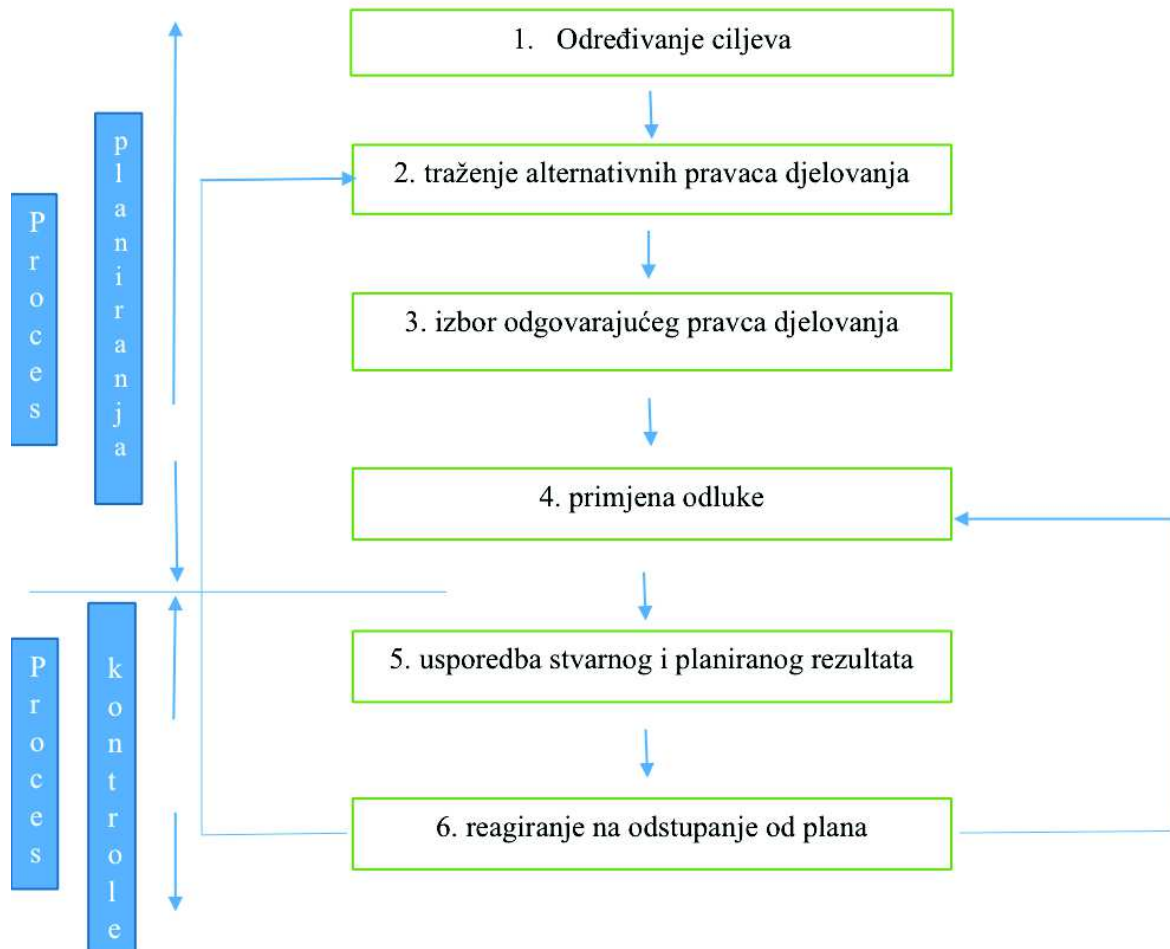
Proces

planiranja

1. Određivanje ciljeva

2. traženje alternativnih pravaca djelovanja

3. izbor odgovarajućeg pravca djelovanja

4. primjena odluke

Proces

kontrole

5. usporedba stvarnog i planiranog rezultata

6. reagiranje na odstupanje od plana